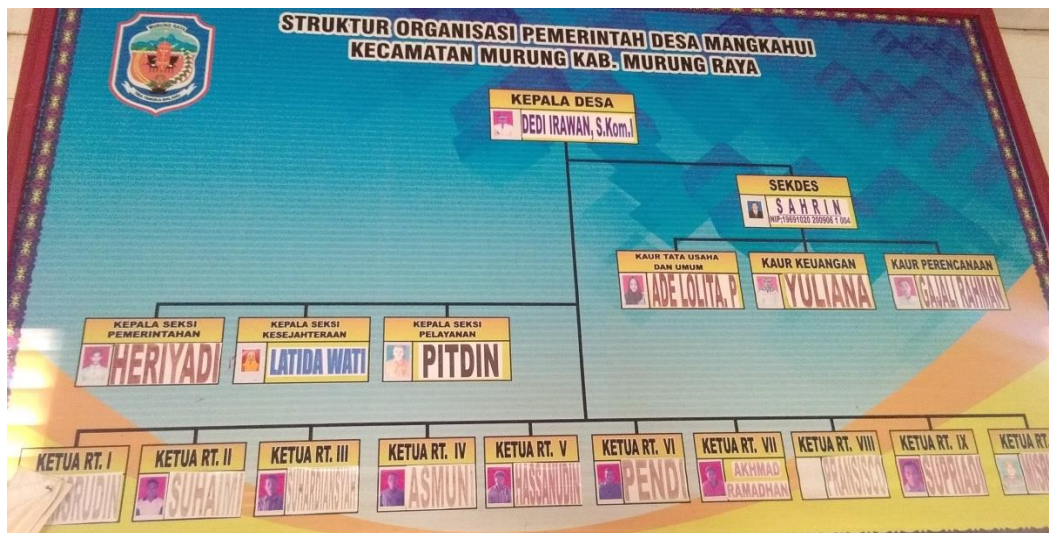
STRUKTUR ORGANISASI PEMERINTAH DESA MANGKAHUI
KECAMATAN MURUNG KAB. MURUNG RAYA

MURUNG RAYA

KEPALA DESA
DEDI IRAWAN, S.Kom.I

SEKDES
S A H R I N
NIP.19691020 200906 1 004

KAUR TATA USAHA DAN UMUM
ADE LOLITA. P

KAUR KEUANGAN
YULIANA

KAUR PERENCANAAN
GAJALI RAHMAN

KEPALA SEKSI PEMERINTAHAN
HERIYADI

KEPALA SEKSI KESEJAHTERAAN
LATIDA WATI

KEPALA SEKSI PELAYANAN
PITDIN

KETUA RT. I
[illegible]SRUDIN

KETUA RT. II
SUHAIMI

KETUA RT. III
NURARDIANSYAH

KETUA RT. IV
ASMUNI

KETUA RT. V
HASSANUDIN

KETUA RT. VI
PENDI

KETUA RT. VII
AKHMAD RAMADHAN

KETUA RT. VIII
FRANSISCO

KETUA RT. IX
SUPRIADI

KETUA RT. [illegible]
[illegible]